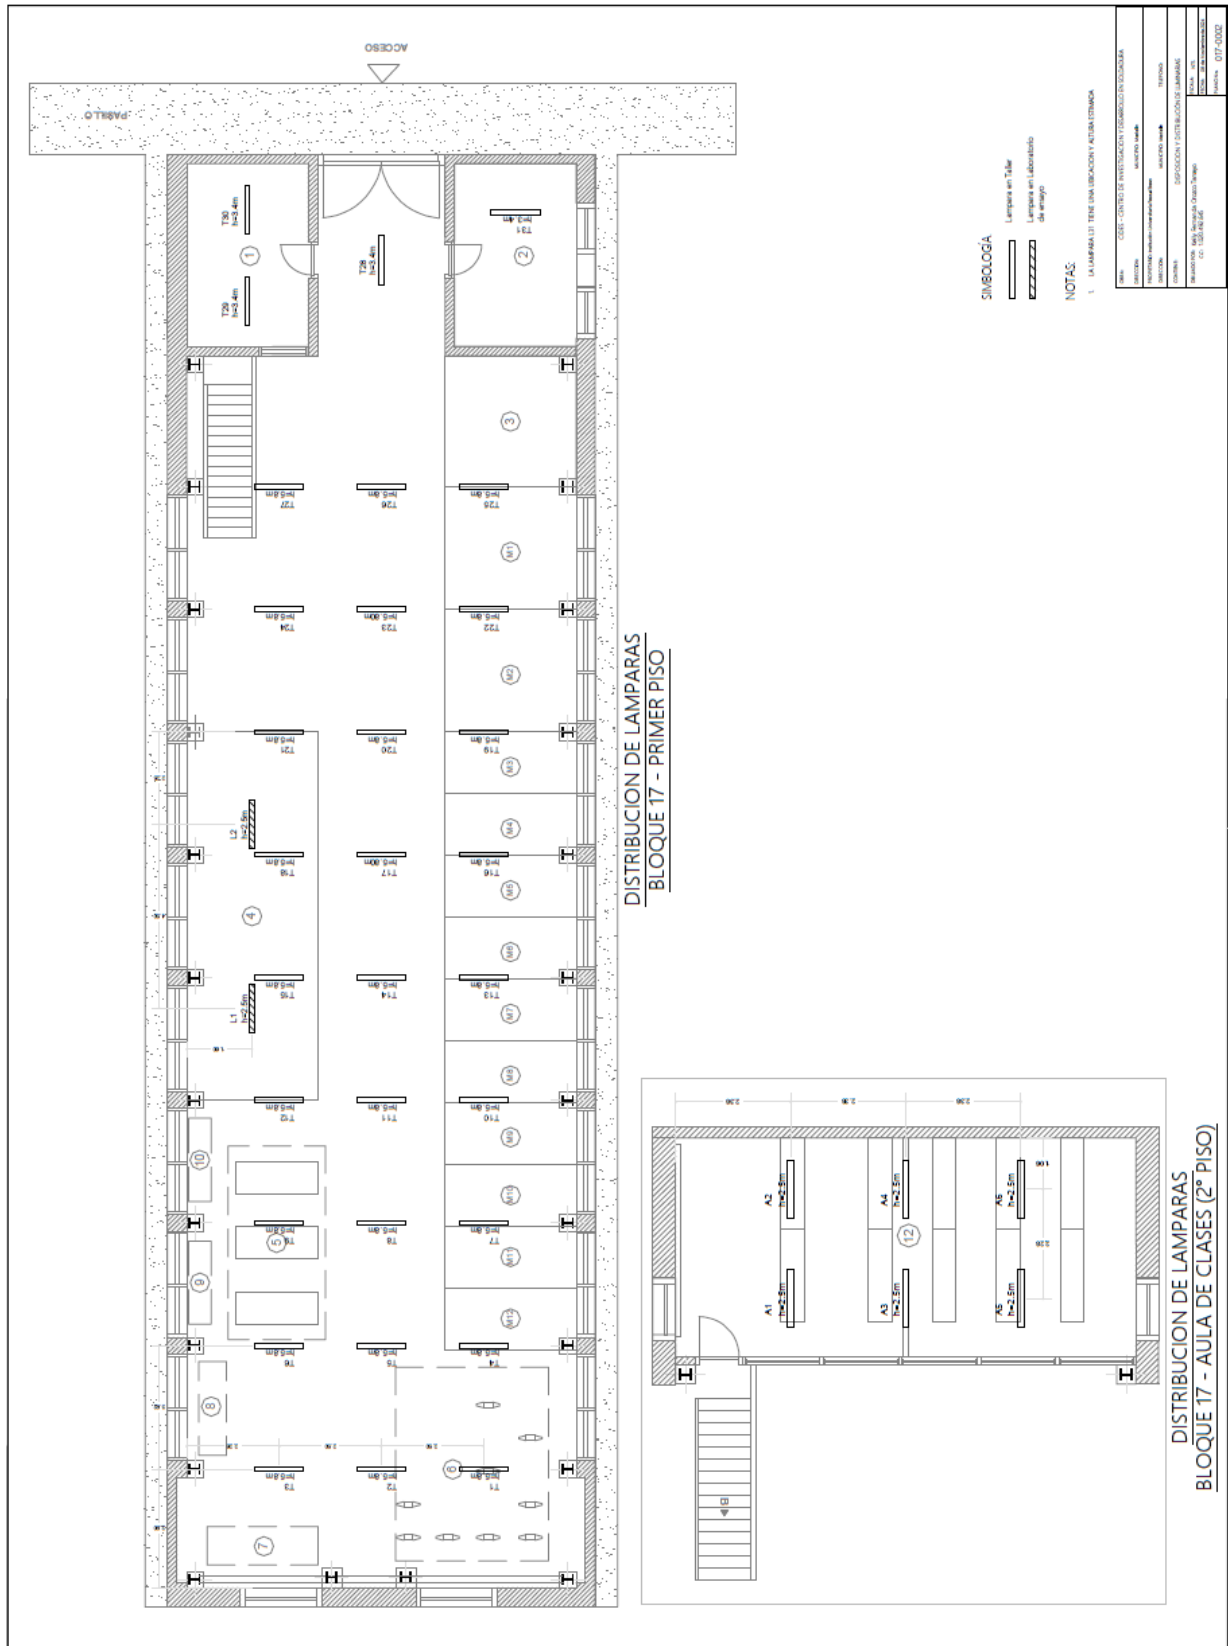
ACCESO

PASILLO

T30
h=3.4m

T29
h=3.4m

T28
h=3.4m

T31
h=3.4m

1

2

3

T27
h=5.8m

T26
h=5.8m

T25
h=5.8m

M1

T24
h=5.8m

T23
h=5.80m

T22
h=5.8m

M2

T21
h=5.8m

T20
h=5.8m

T19
h=5.8m

M3

L2
h=2.5m

M4

T18
h=5.8m

T17
h=5.8m

T16
h=5.8m

M5

4

M6

T15
h=5.8m

T14
h=5.8m

T13
h=5.8m

M7

L1
h=2.5m

M8

T12
h=5.8m

T11
h=5.8m

T10
h=5.8m

M9

10

M10

5

T9
h=5.8m

T8
h=5.8m

T7
h=5.8m

M11

9

M12

T6
h=5.8m

T5
h=5.8m

T4
h=5.8m

8

6

T3
h=5.8m

T2
h=5.8m

T1
h=5.8m

7

DISTRIBUCION DE LAMPARAS
BLOQUE 17 - PRIMER PISO

SIMBOLOGÍA

Lampara en Taller

Lampara en Laboratorio de ensayo

NOTAS:

1. LA LAMPARA L31 TIENE UNA UBICACION Y ALTURA ESTIMADA

CIDES - CENTRO DE INVESTIGACION Y DESARROLLO EN SOLDADURA

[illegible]

DISPOSICION Y DISTRIBUCION DE LUMINARIAS

Karly Bernarda Orozco Tenayo
C.C. 1.005.140.545

017-0002

A2
h=2.5m

A4
h=2.5m

A6
h=2.5m

12

A1
h=2.5m

A3
h=2.5m

A5
h=2.5m

DISTRIBUCION DE LAMPARAS
BLOQUE 17 - AULA DE CLASES (2° PISO)